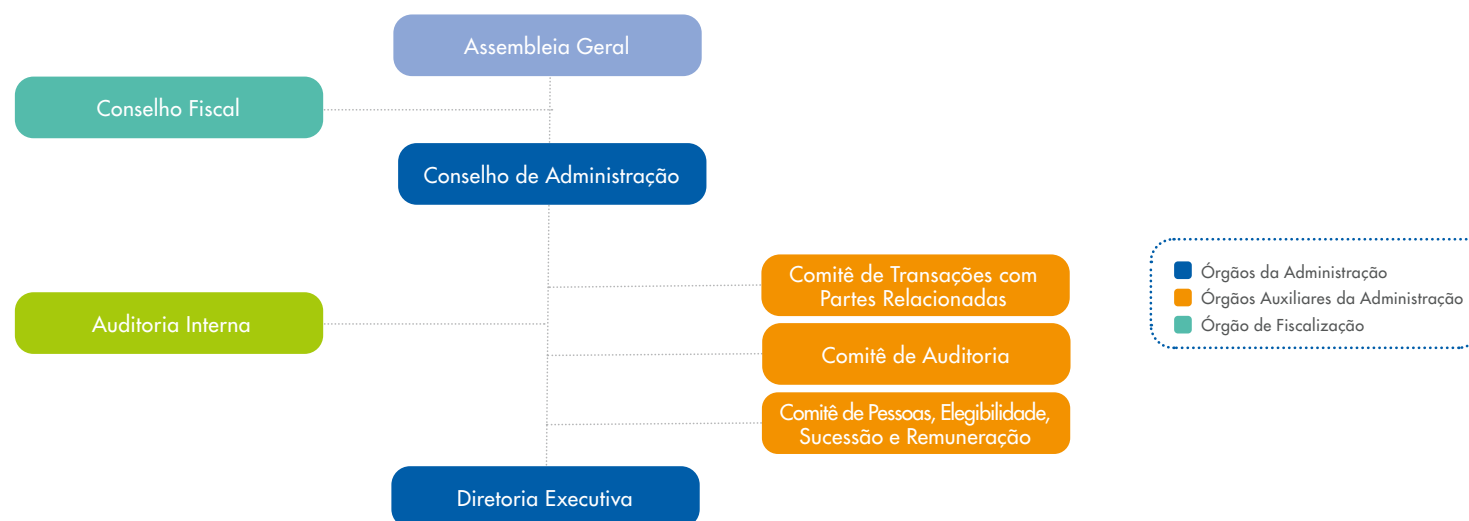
Assembleia Geral

Conselho Fiscal

Conselho de Administração

Auditoria Interna

Comitê de Transações com Partes Relacionadas

Comitê de Auditoria

Comitê de Pessoas, Elegibilidade, Sucessão e Remuneração

Diretoria Executiva

Órgãos da Administração
Órgãos Auxiliares da Administração
Órgão de Fiscalização